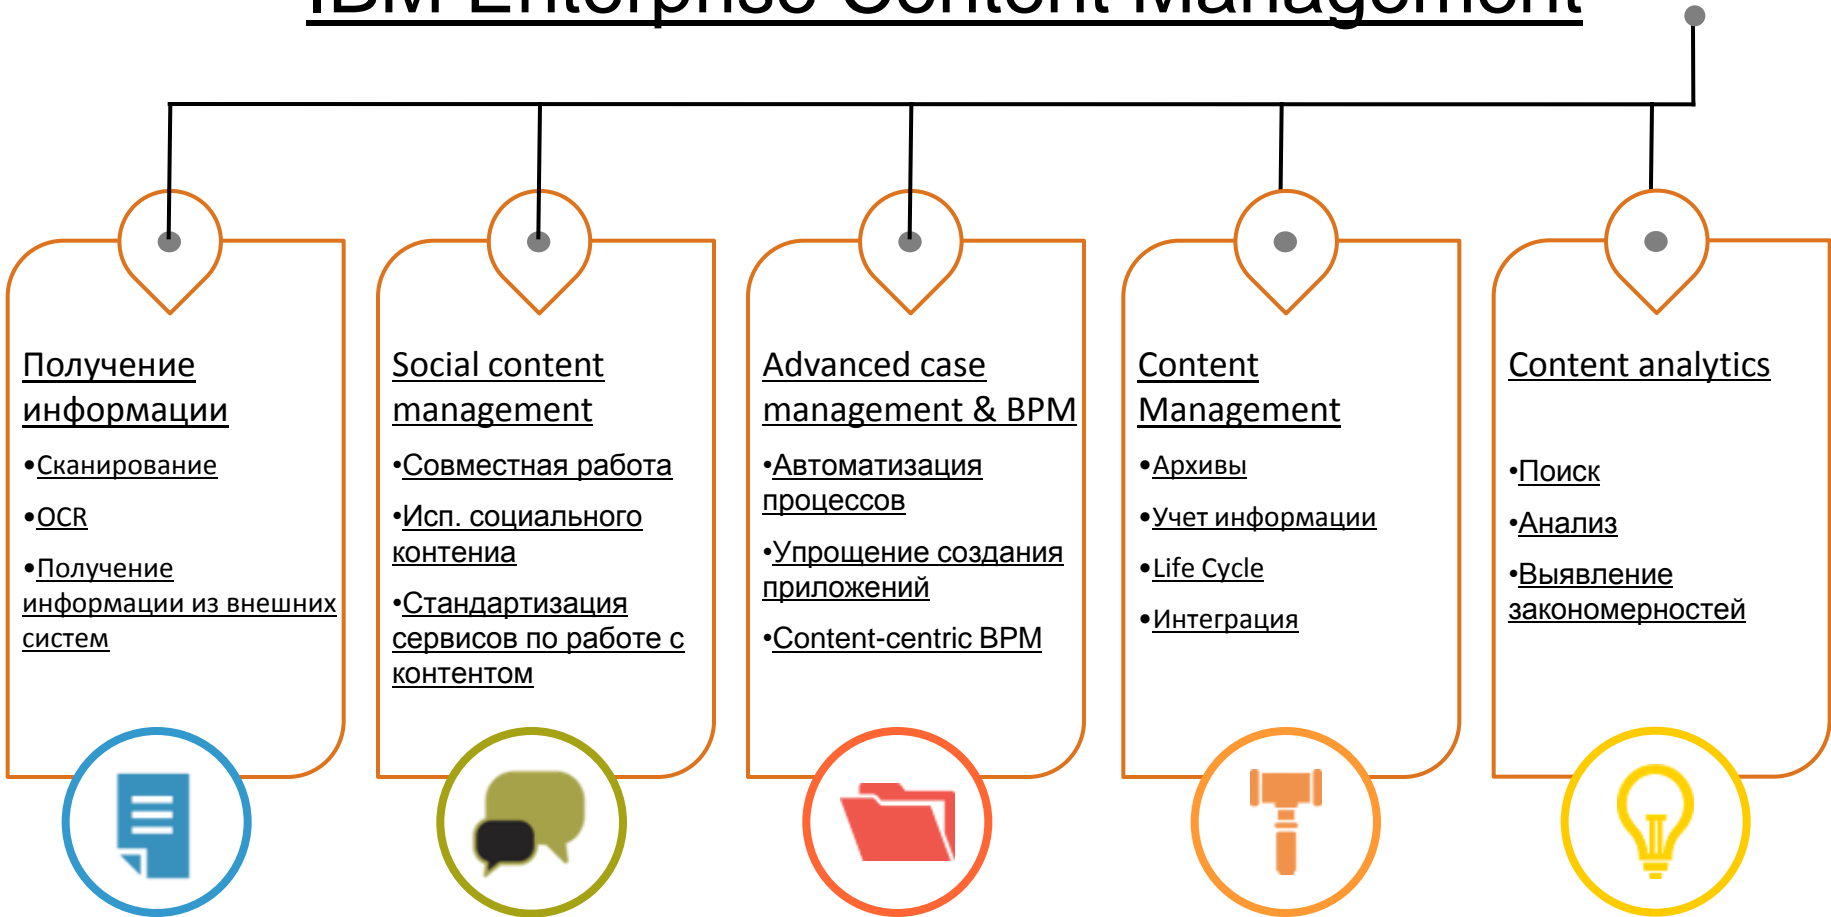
IBM Enterprise Content Management

Получение информации

•Сканирование

•OCR

•Получение информации из внешних систем

Social content management

•Совместная работа

•Исп. социального контениа

•Стандартизация сервисов по работе с контентом

Advanced case management & BPM

•Автоматизация процессов

•Упрощение создания приложений

•Content-centric BPM

Content Management

•Архивы

•Учет информации

•Life Cycle

•Интеграция

Content analytics

•Поиск

•Анализ

•Выявление закономерностей